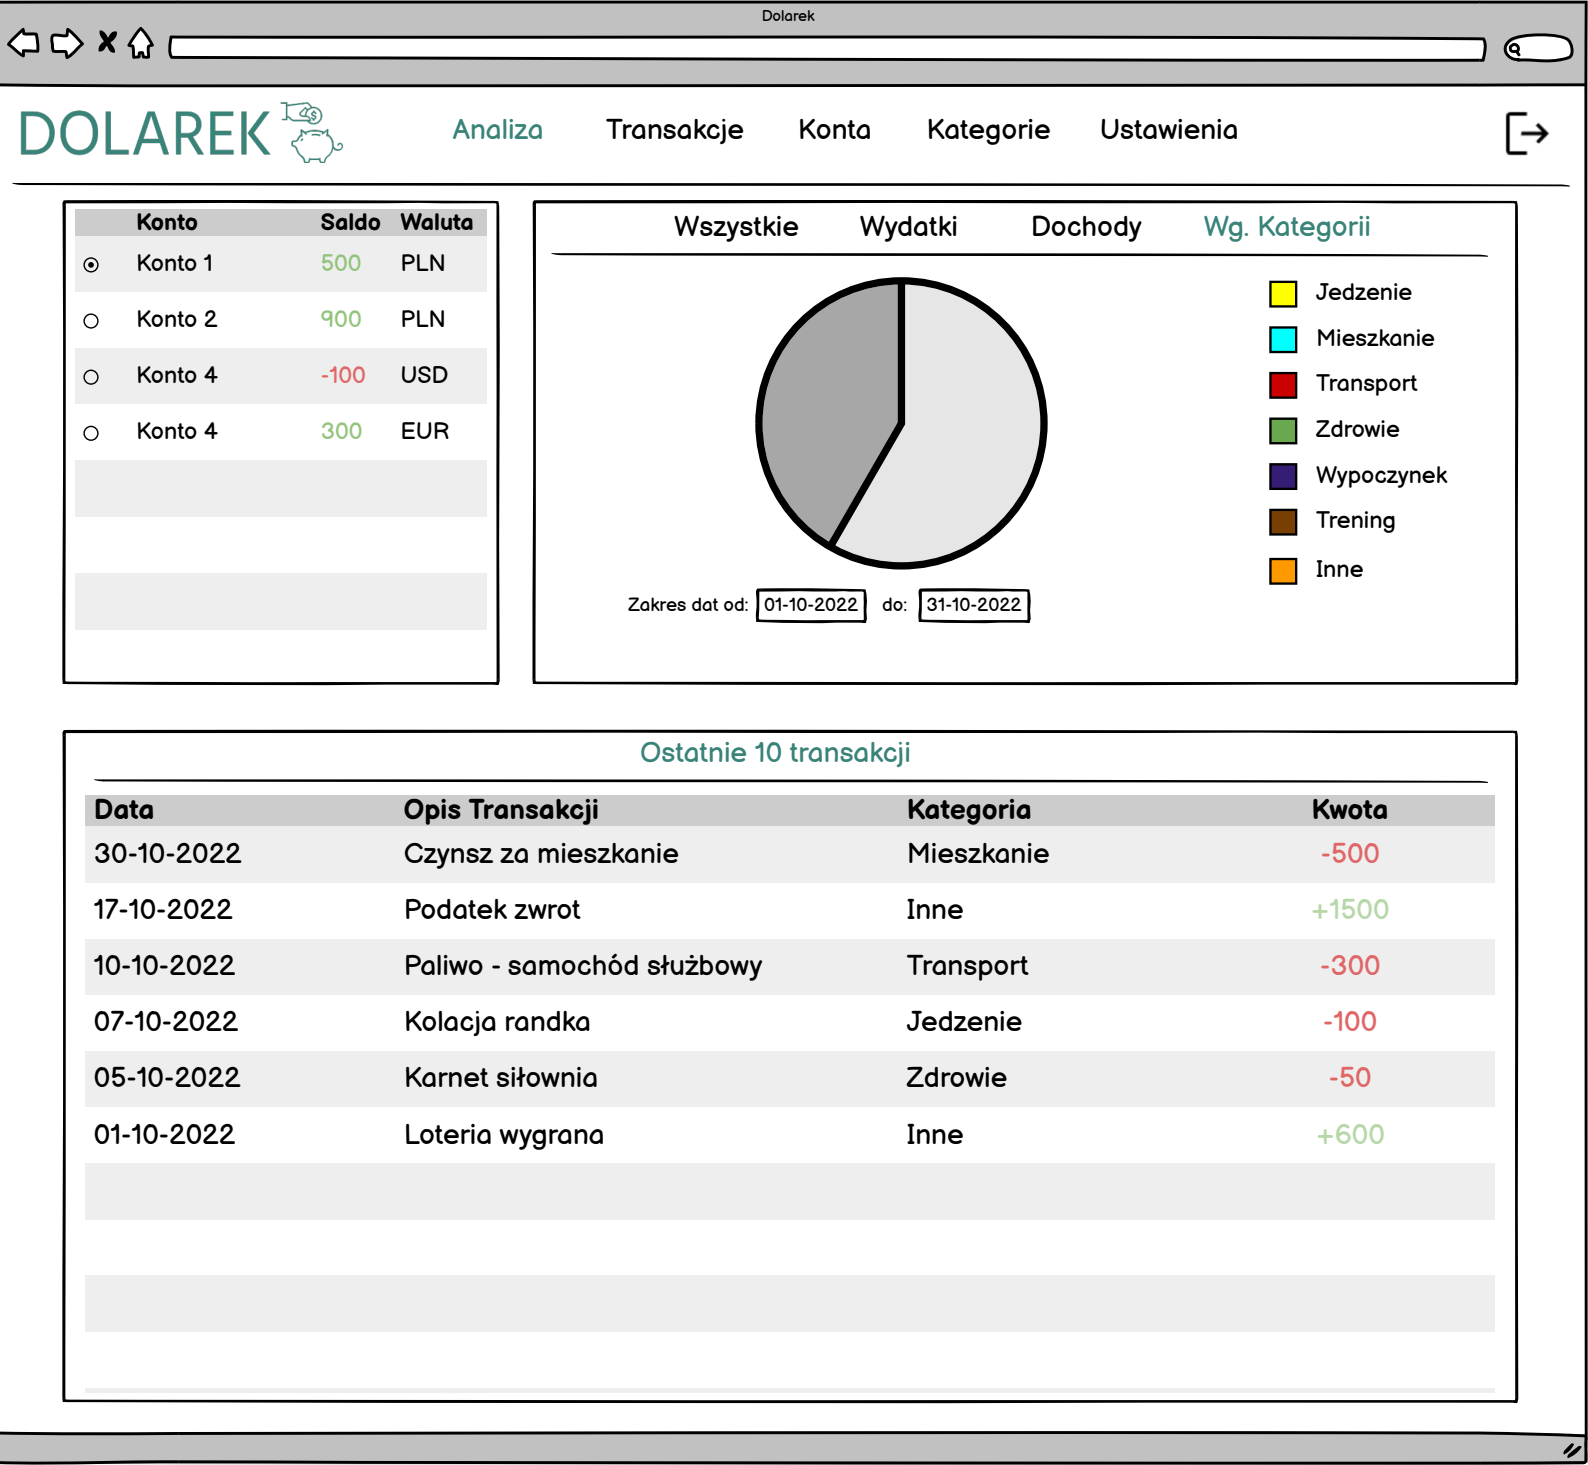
Dolarek

DOLAREK

Analiza Transakcje Konta Kategorie Ustawienia

| | Konto | Saldo | Waluta |
|---|---|---|---|
| ◉ | Konto 1 | 500 | PLN |
| ○ | Konto 2 | 900 | PLN |
| ○ | Konto 4 | -100 | USD |
| ○ | Konto 4 | 300 | EUR |

Wszystkie Wydatki Dochody Wg. Kategorii

Jedzenie
Mieszkanie
Transport
Zdrowie
Wypoczynek
Trening
Inne

Zakres dat od: 01-10-2022 do: 31-10-2022

Ostatnie 10 transakcji

| Data | Opis Transakcji | Kategoria | Kwota |
|---|---|---|---|
| 30-10-2022 | Czynsz za mieszkanie | Mieszkanie | -500 |
| 17-10-2022 | Podatek zwrot | Inne | +1500 |
| 10-10-2022 | Paliwo - samochód służbowy | Transport | -300 |
| 07-10-2022 | Kolacja randka | Jedzenie | -100 |
| 05-10-2022 | Karnet siłownia | Zdrowie | -50 |
| 01-10-2022 | Loteria wygrana | Inne | +600 |